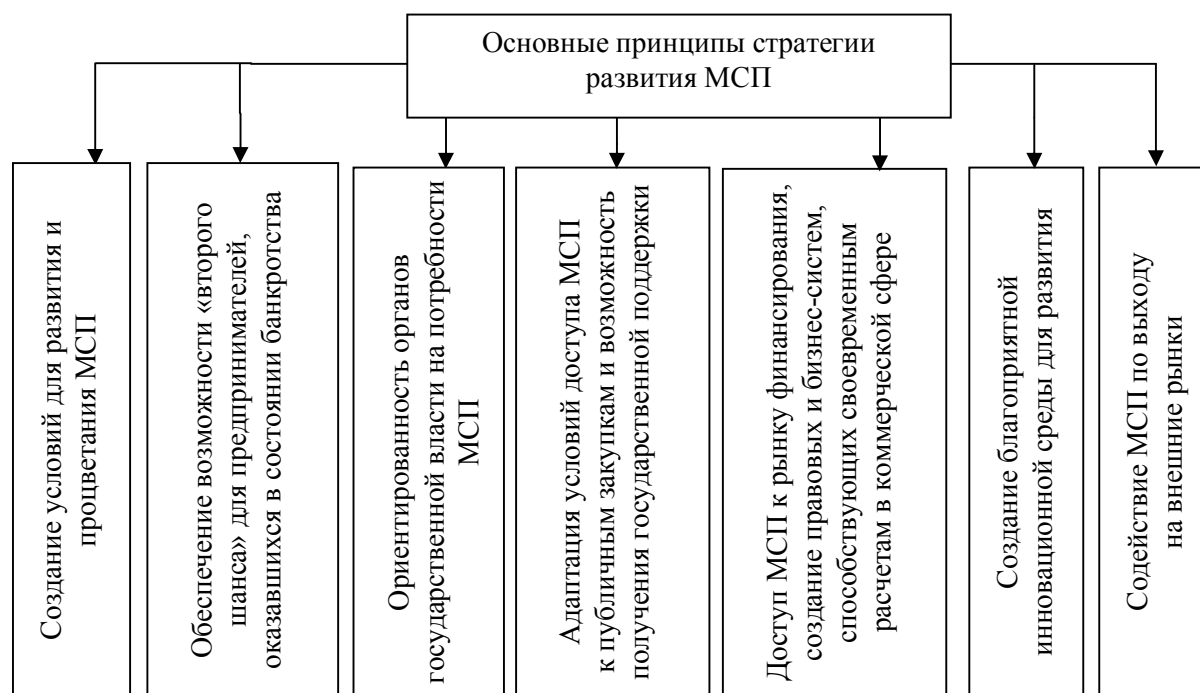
Основные принципы стратегии развития МСП

Создание условий для развития и процветания МСП

Обеспечение возможности «второго шанса» для предпринимателей, оказавшихся в состоянии банкротства

Ориентированность органов государственной власти на потребности МСП

Адаптация условий доступа МСП к публичным закупкам и возможность получения государственной поддержки

Доступ МСП к рынку финансирования, создание правовых и бизнес-систем, способствующих своевременным расчетам в коммерческой сфере

Создание благоприятной инновационной среды для развития

Содействие МСП по выходу на внешние рынки